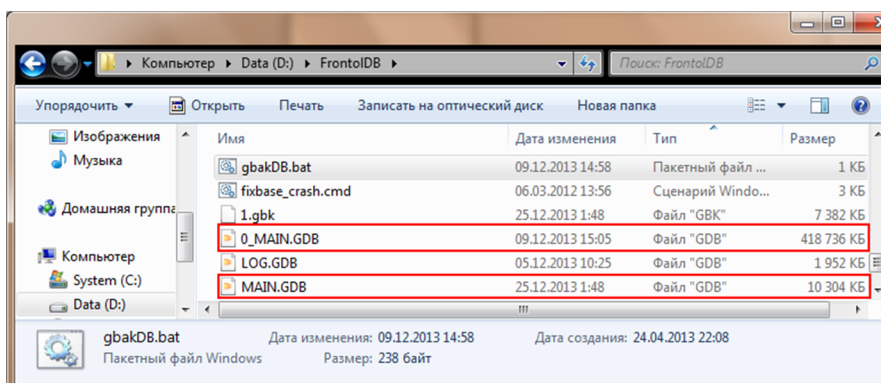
Компьютер ▸ Data (D:) ▸ FrontolDB ▸

Поиск: FrontolDB

Упорядочить ▾ Открыть Печать Записать на оптический диск Новая папка

Изображения
Музыка

Домашняя группа

Компьютер
System (C:)
Data (D:)

| Имя | Дата изменения | Тип | Размер |
|---|---|---|---|
| gbakDB.bat | 09.12.2013 14:58 | Пакетный файл ... | 1 КБ |
| fixbase_crash.cmd | 06.03.2012 13:56 | Сценарий Windo... | 3 КБ |
| 1.gbk | 25.12.2013 1:48 | Файл "GBK" | 7 382 КБ |
| 0_MAIN.GDB | 09.12.2013 15:05 | Файл "GDB" | 418 736 КБ |
| LOG.GDB | 05.12.2013 10:25 | Файл "GDB" | 1 952 КБ |
| MAIN.GDB | 25.12.2013 1:48 | Файл "GDB" | 10 304 КБ |

gbakDB.bat Дата изменения: 09.12.2013 14:58 Дата создания: 24.04.2013 22:08
Пакетный файл Windows Размер: 238 байт